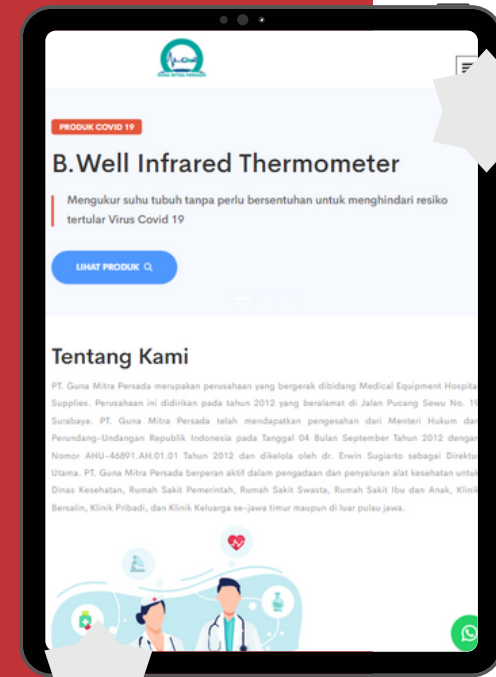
PRODUK COVID 19

B.Well Infrared Thermometer

Mengukur suhu tubuh tanpa perlu bersentuhan untuk menghindari resiko tertular Virus Covid 19

LIHAT PRODUK

Tentang Kami

PT. Guna Mitra Persada merupakan perusahaan yang bergerak dibidang Medical Equipment Hospita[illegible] Supplies. Perusahaan ini didirikan pada tahun 2012 yang beralamat di Jalan Pucang Sewu No. 1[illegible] Surabaya. PT. Guna Mitra Persada telah mendapatkan pengesahan dari Menteri Hukum da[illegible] Perundang-Undangan Republik Indonesia pada Tanggal 04 Bulan September Tahun 2012 denga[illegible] Nomor AHU-46891.AH.01.01 Tahun 2012 dan dikelola oleh dr. Erwin Sugiarto sebagai Direktu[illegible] Utama. PT. Guna Mitra Persada berperan aktif dalam pengadaan dan penyaluran alat kesehatan untu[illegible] Dinas Kesehatan, Rumah Sakit Pemerintah, Rumah Sakit Swasta, Rumah Sakit Ibu dan Anak, Klini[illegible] Bersalin, Klinik Pribadi, dan Klinik Keluarga se-jawa timur maupun di luar pulau jawa.